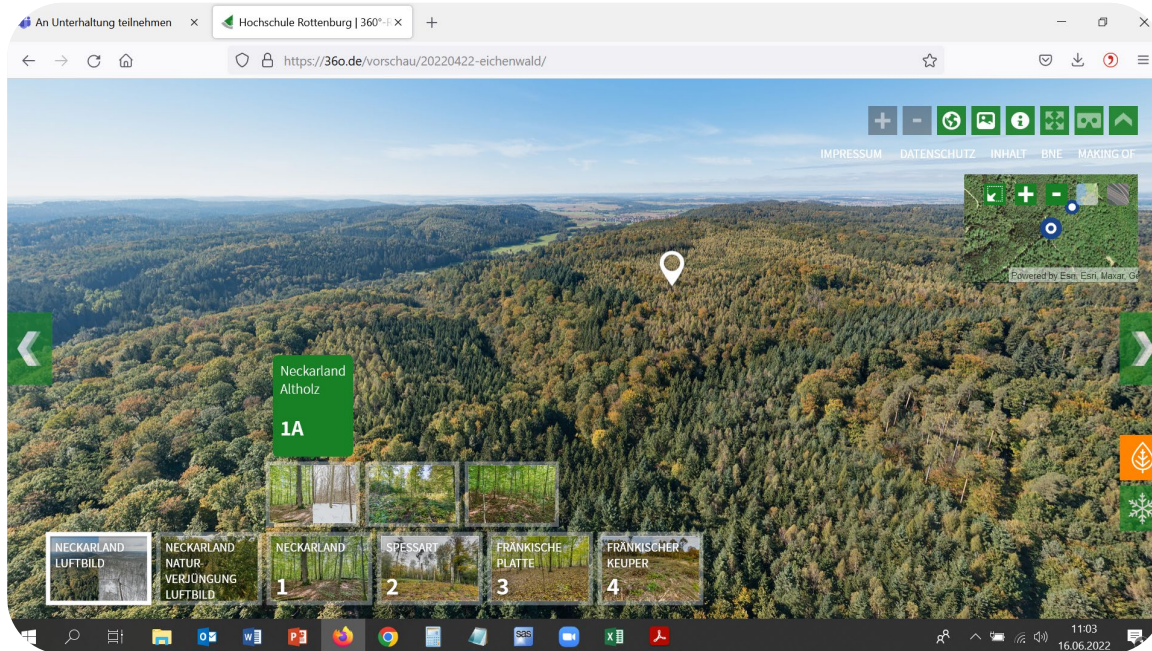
An Unterhaltung teilnehmen ×
Hochschule Rottenburg | 360°-F ×
+

https://36o.de/vorschau/20220422-eichenwald/

IMPRESSUM DATENSCHUTZ INHALT BNE MAKING OF

Powered by Esri. Esri, Maxar, Ge

Neckarland Altholz
1A

NECKARLAND LUFTBILD
NECKARLAND NATURVERJÜNGUNG LUFTBILD
NECKARLAND 1
SPESSART 2
FRÄNKISCHE PLATTE 3
FRÄNKISCHER KEUPER 4

11:03
16.06.2022